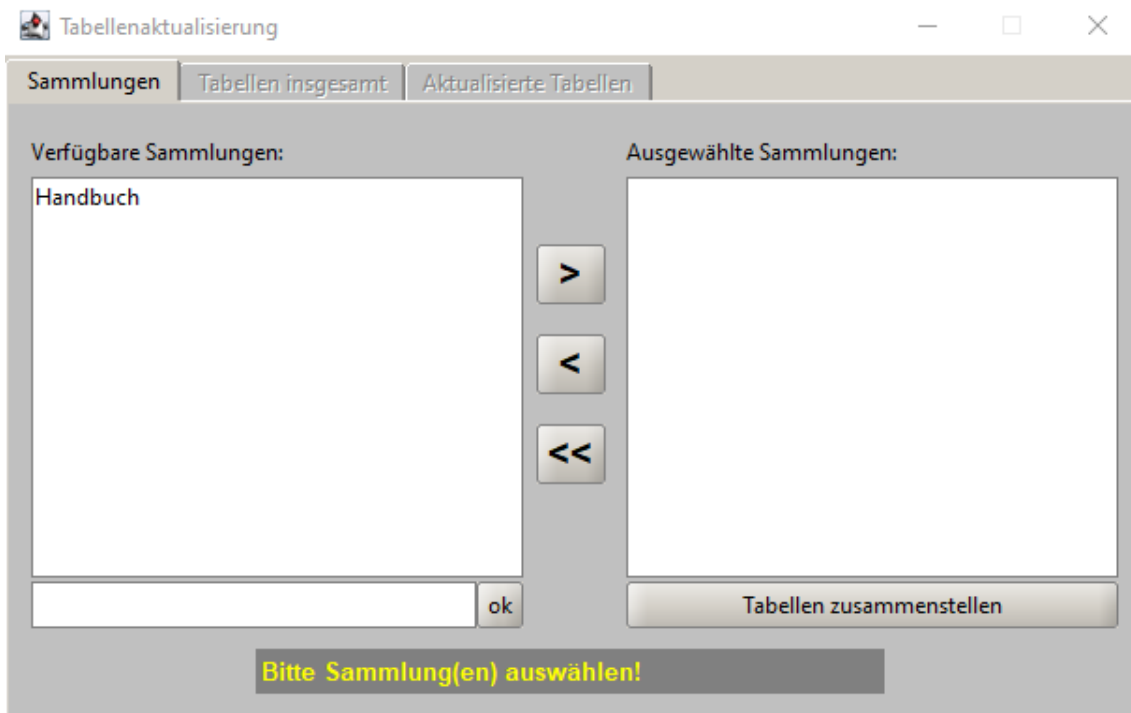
Tabellenaktualisierung

Sammlungen | Tabellen insgesamt | Aktualisierte Tabellen

Verfügbare Sammlungen:

Handbuch

>

<

<<

Ausgewählte Sammlungen:

ok

Tabellen zusammenstellen

Bitte Sammlung(en) auswählen!